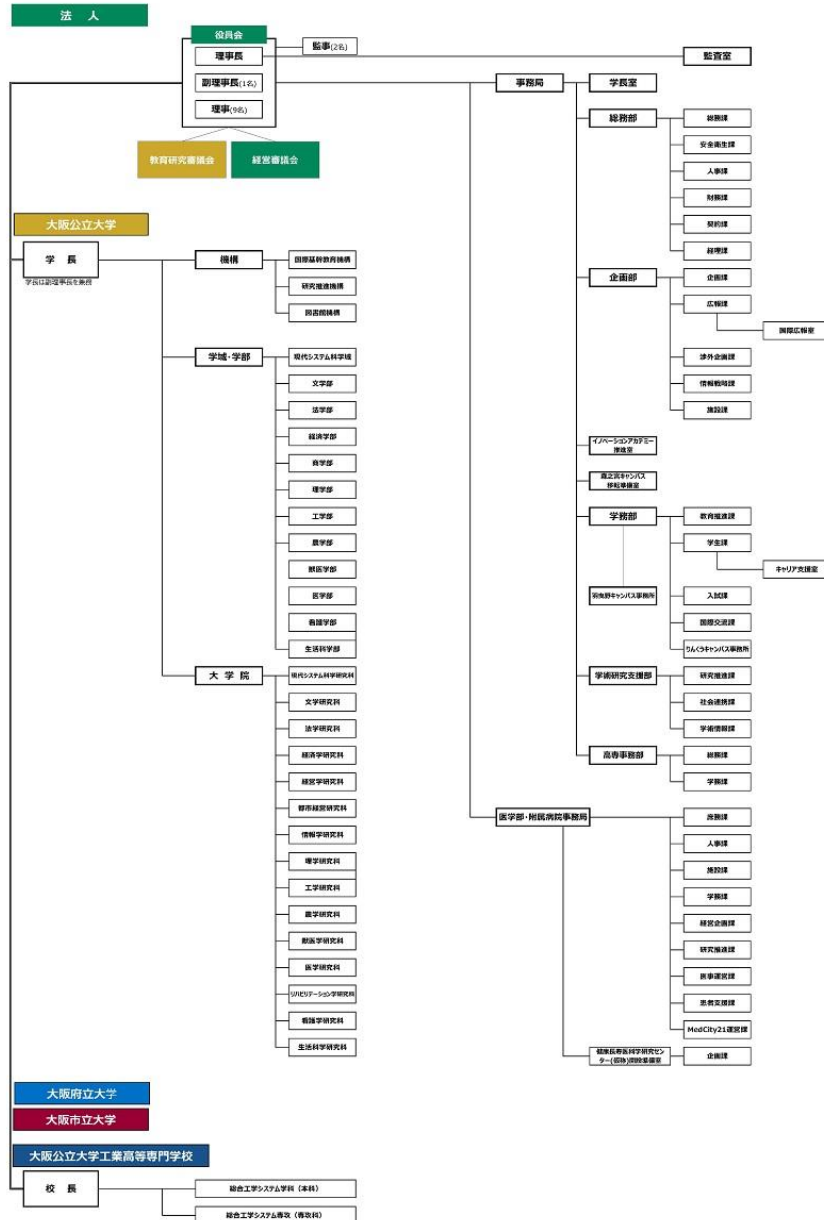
法　人

役員会
理事長
副理事長(1名)
理事(9名)
監事(2名)
監査室

教育研究審議会
経営審議会

大阪公立大学

学　長
学長は副理事長を兼務

機構
国際基幹教育機構
研究推進機構
図書館機構

学域・学部
現代システム科学域
文学部
法学部
経済学部
商学部
理学部
工学部
農学部
獣医学部
医学部
看護学部
生活科学部

大 学 院
現代システム科学研究科
文学研究科
法学研究科
経済学研究科
経営学研究科
都市経営研究科
情報学研究科
理学研究科
工学研究科
農学研究科
獣医学研究科
医学研究科
リハビリテーション学研究科
看護学研究科
生活科学研究科

事務局
学長室
総務部
総務課
安全衛生課
人事課
財務課
契約課
経理課
企画部
企画課
広報課
国際広報室
渉外企画課
情報戦略課
施設課
イノベーションアカデミー推進室
森之宮キャンパス移転準備室
学務部
教育推進課
学生課
キャリア支援室
羽曳野キャンパス事務所
入試課
国際交流課
りんくうキャンパス事務所
学術研究支援部
研究推進課
社会連携課
学術情報課
高専事務部
総務課
学務課

医学部・附属病院事務局
庶務課
人事課
施設課
学務課
経営企画課
研究推進課
医事運営課
患者支援課
MedCity21運営課
健康長寿医学研究センター(仮称)開設準備室
企画課

大阪府立大学
大阪市立大学

大阪公立大学工業高等専門学校

校　長
総合工学システム学科（本科）
総合工学システム専攻（専攻科）